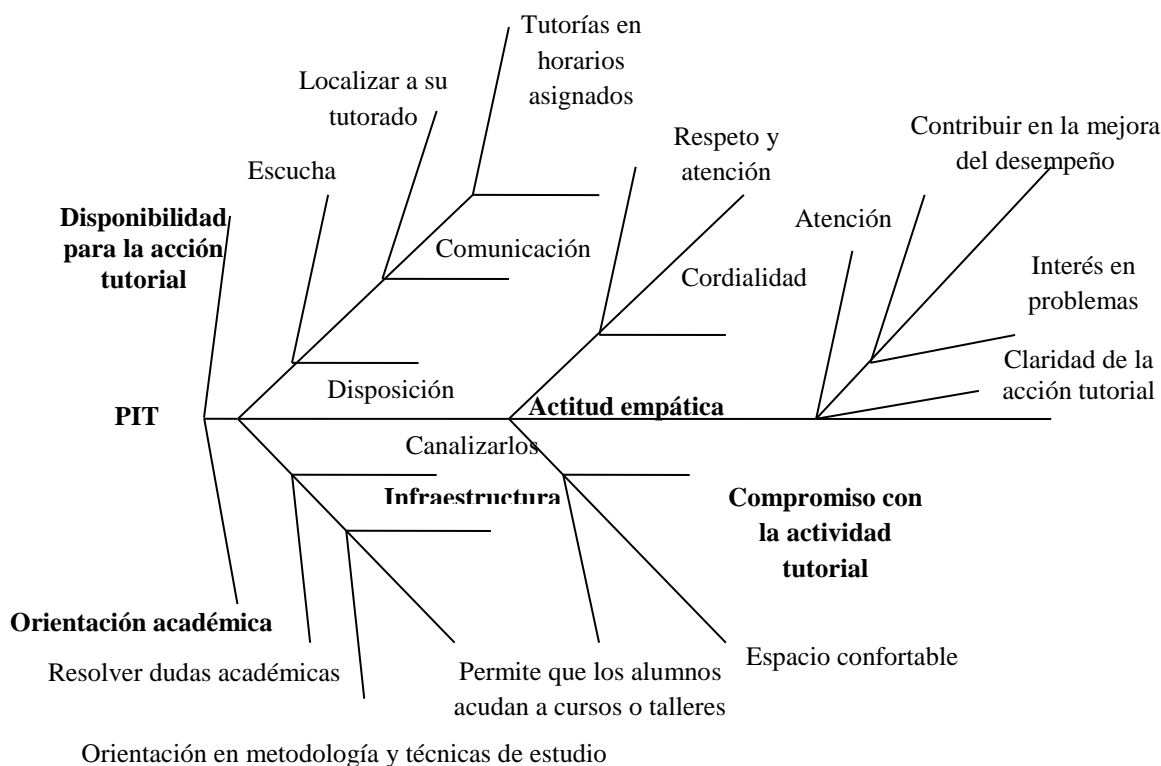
Tutorías en horarios asignados

Localizar a su tutorado

Escucha

Disponibilidad para la acción tutorial

Comunicación

Respeto y atención

Contribuir en la mejora del desempeño

Atención

Cordialidad

Interés en problemas

Claridad de la acción tutorial

Disposición

PIT

Actitud empática

Canalizarlos

Infraestructura

Compromiso con la actividad tutorial

Orientación académica

Resolver dudas académicas

Permite que los alumnos acudan a cursos o talleres

Espacio confortable

Orientación en metodología y técnicas de estudio